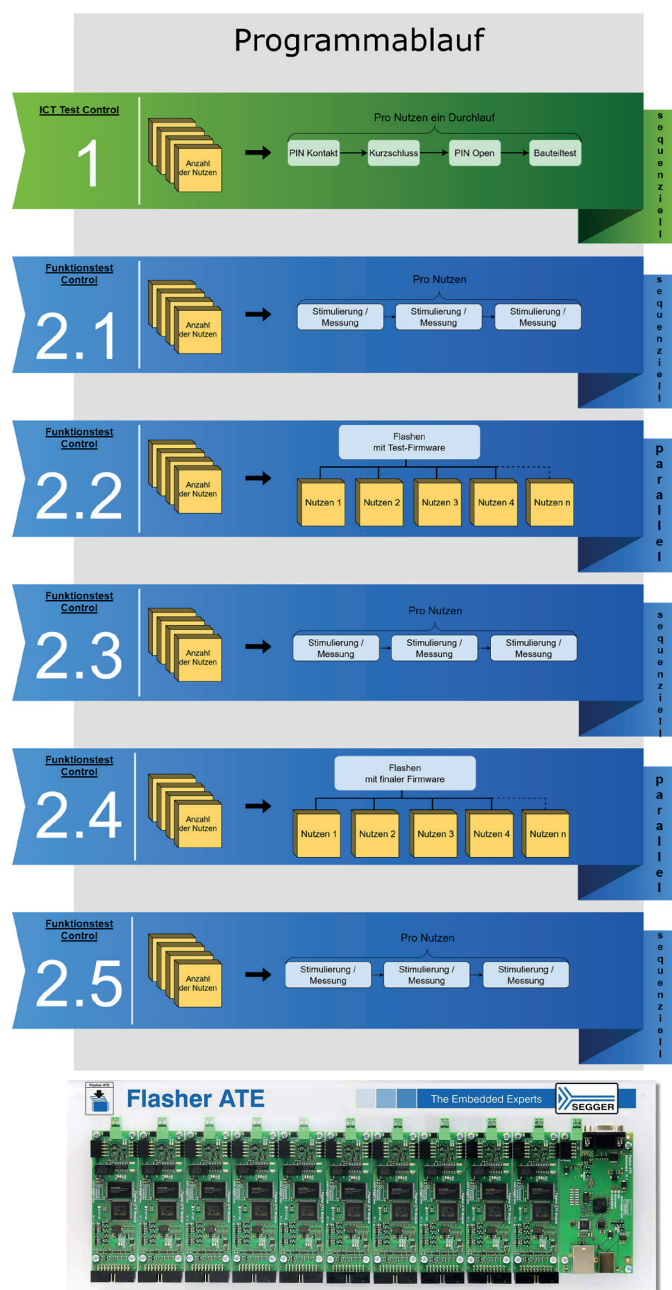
Programmablauf

ICT Test Control

1

Anzahl der Nutzen

Pro Nutzen ein Durchlauf

PIN Kontakt → Kurzschluss → PIN Open → Bauteiltest

sequenziell

Funktionstest Control

2.1

Anzahl der Nutzen

Pro Nutzen

Stimulierung / Messung → Stimulierung / Messung → Stimulierung / Messung

sequenziell

Funktionstest Control

2.2

Anzahl der Nutzen

Flashen mit Test-Firmware

Nutzen 1 | Nutzen 2 | Nutzen 3 | Nutzen 4 | Nutzen n

parallel

Funktionstest Control

2.3

Anzahl der Nutzen

Pro Nutzen

Stimulierung / Messung → Stimulierung / Messung → Stimulierung / Messung

sequenziell

Funktionstest Control

2.4

Anzahl der Nutzen

Flashen mit finaler Firmware

Nutzen 1 | Nutzen 2 | Nutzen 3 | Nutzen 4 | Nutzen n

parallel

Funktionstest Control

2.5

Anzahl der Nutzen

Pro Nutzen

Stimulierung / Messung → Stimulierung / Messung → Stimulierung / Messung

sequenziell

Flasher ATE

Flasher ATE

The Embedded Experts

SEGGER